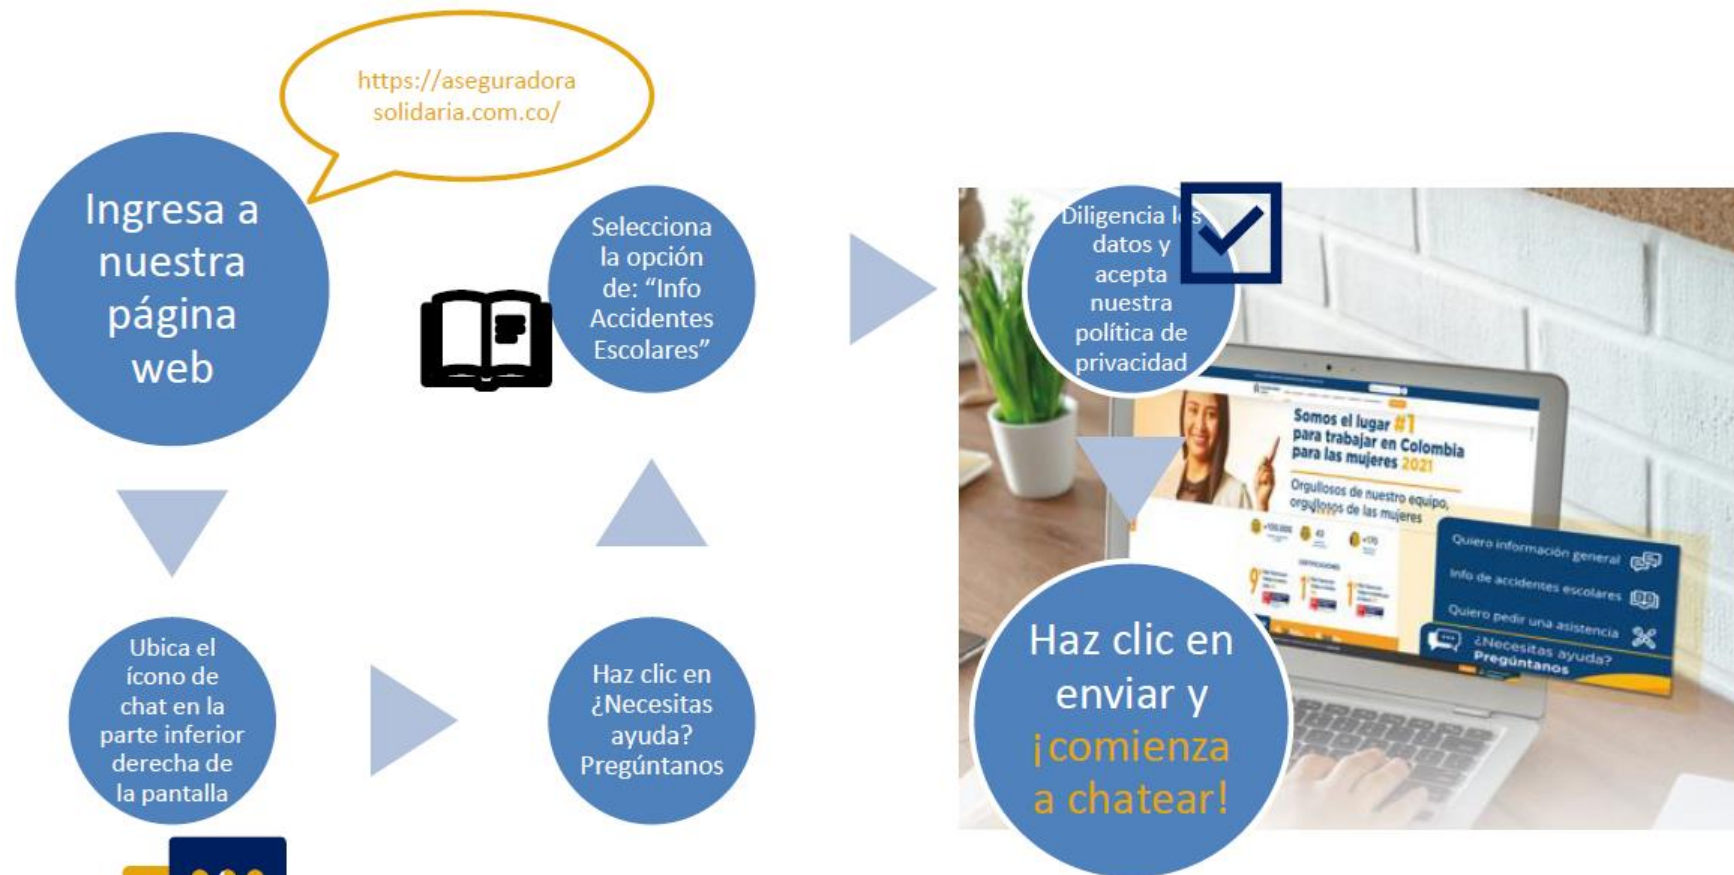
https://aseguradora solidaria.com.co/

Ingresa a nuestra página web

Selecciona la opción de: "Info Accidentes Escolares"

Diligencia l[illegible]s datos y acepta nuestra política de privacidad

Ubica el ícono de chat en la parte inferior derecha de la pantalla

Haz clic en ¿Necesitas ayuda? Pregúntanos

Somos el lugar #1 para trabajar en Colombia para las mujeres 2021

Orgullosos de nuestro equipo, orgullosos de las mujeres

Quiero información general

Info de accidentes escolares

Quiero pedir una asistencia

¿Necesitas ayuda? Pregúntanos

Haz clic en enviar y ¡comienza a chatear!